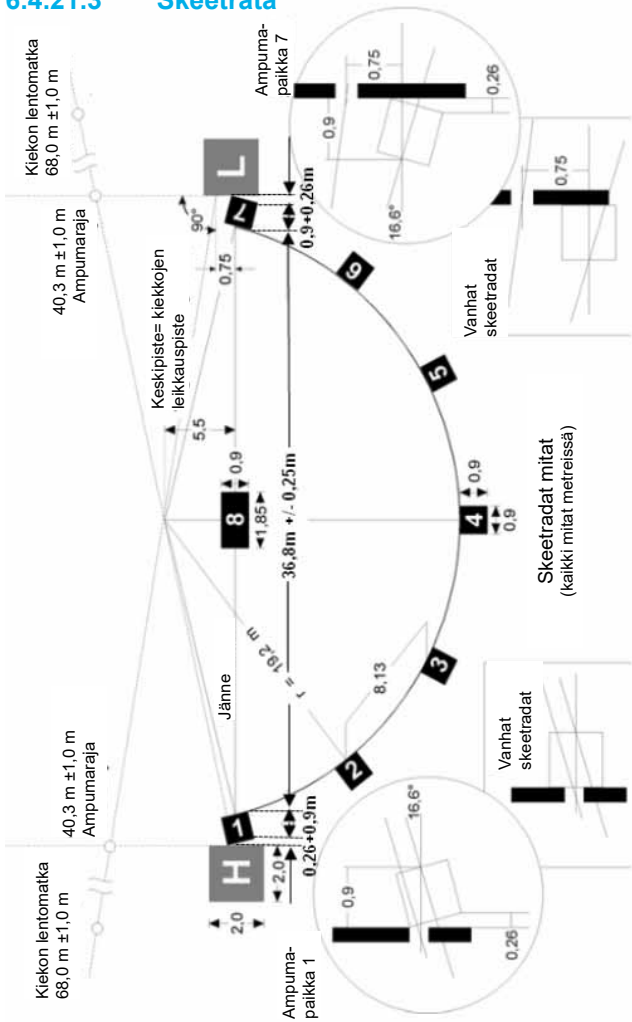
6.4.21.3 Skeetrata

Kiekon lentomatka 68,0 m ±1,0 m

40,3 m ±1,0 m Ampumaraja

Keskipiste= kiekkojen leikkauspiste

90°

L

H

Ampumapaikka 7

0,75

0,26

0,9

16,6°

Vanhat skeetradat

0,75

7

0,9+0,26m

0,75

6

5

5,5

0,9

8

1,85

36,8m +/- 0,25m

4

0,9

0,9

Skeetradat mitat (kaikki mitat metreissä)

r = 19,2 m

Jänne

8,13

3

2

1

Vanhat skeetradat

40,3 m ±1,0 m Ampumaraja

Kiekon lentomatka 68,0 m ±1,0 m

2,0

0,26+0,9m

16,6°

2,0

0,9

0,26

Ampumapaikka 1